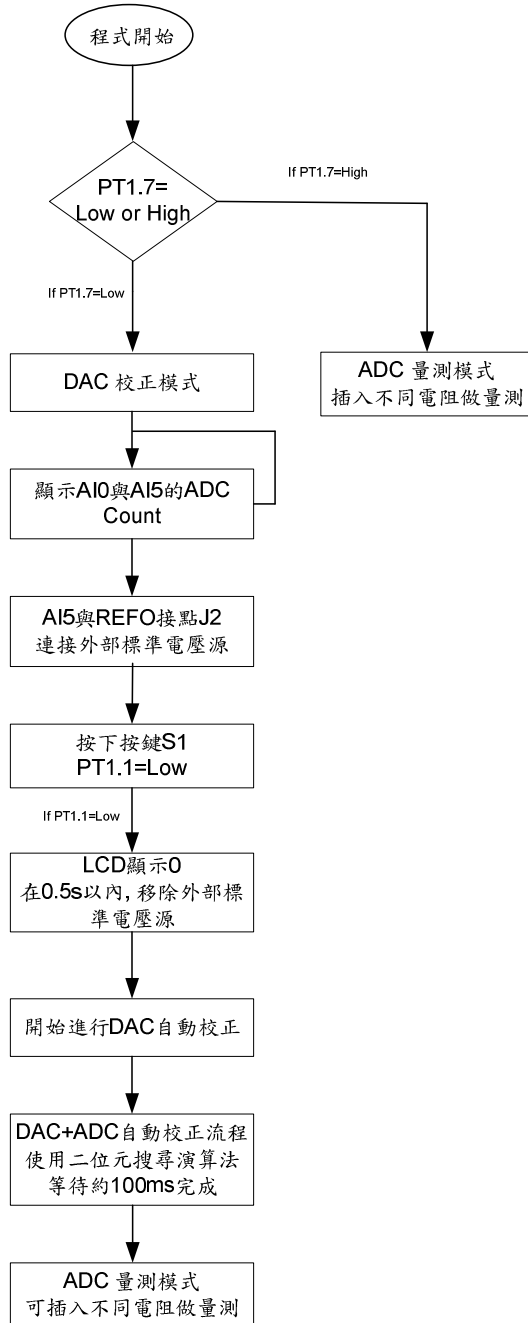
程式開始

PT1.7=
Low or High

If PT1.7=High

If PT1.7=Low

DAC 校正模式

ADC 量測模式
插入不同電阻做量測

顯示AI0與AI5的ADC Count

AI5與REFO接點J2
連接外部標準電壓源

按下按鍵S1
PT1.1=Low

If PT1.1=Low

LCD顯示0
在0.5s以內, 移除外部標準電壓源

開始進行DAC自動校正

DAC+ADC自動校正流程
使用二位元搜尋演算法
等待約100ms完成

ADC 量測模式
可插入不同電阻做量測